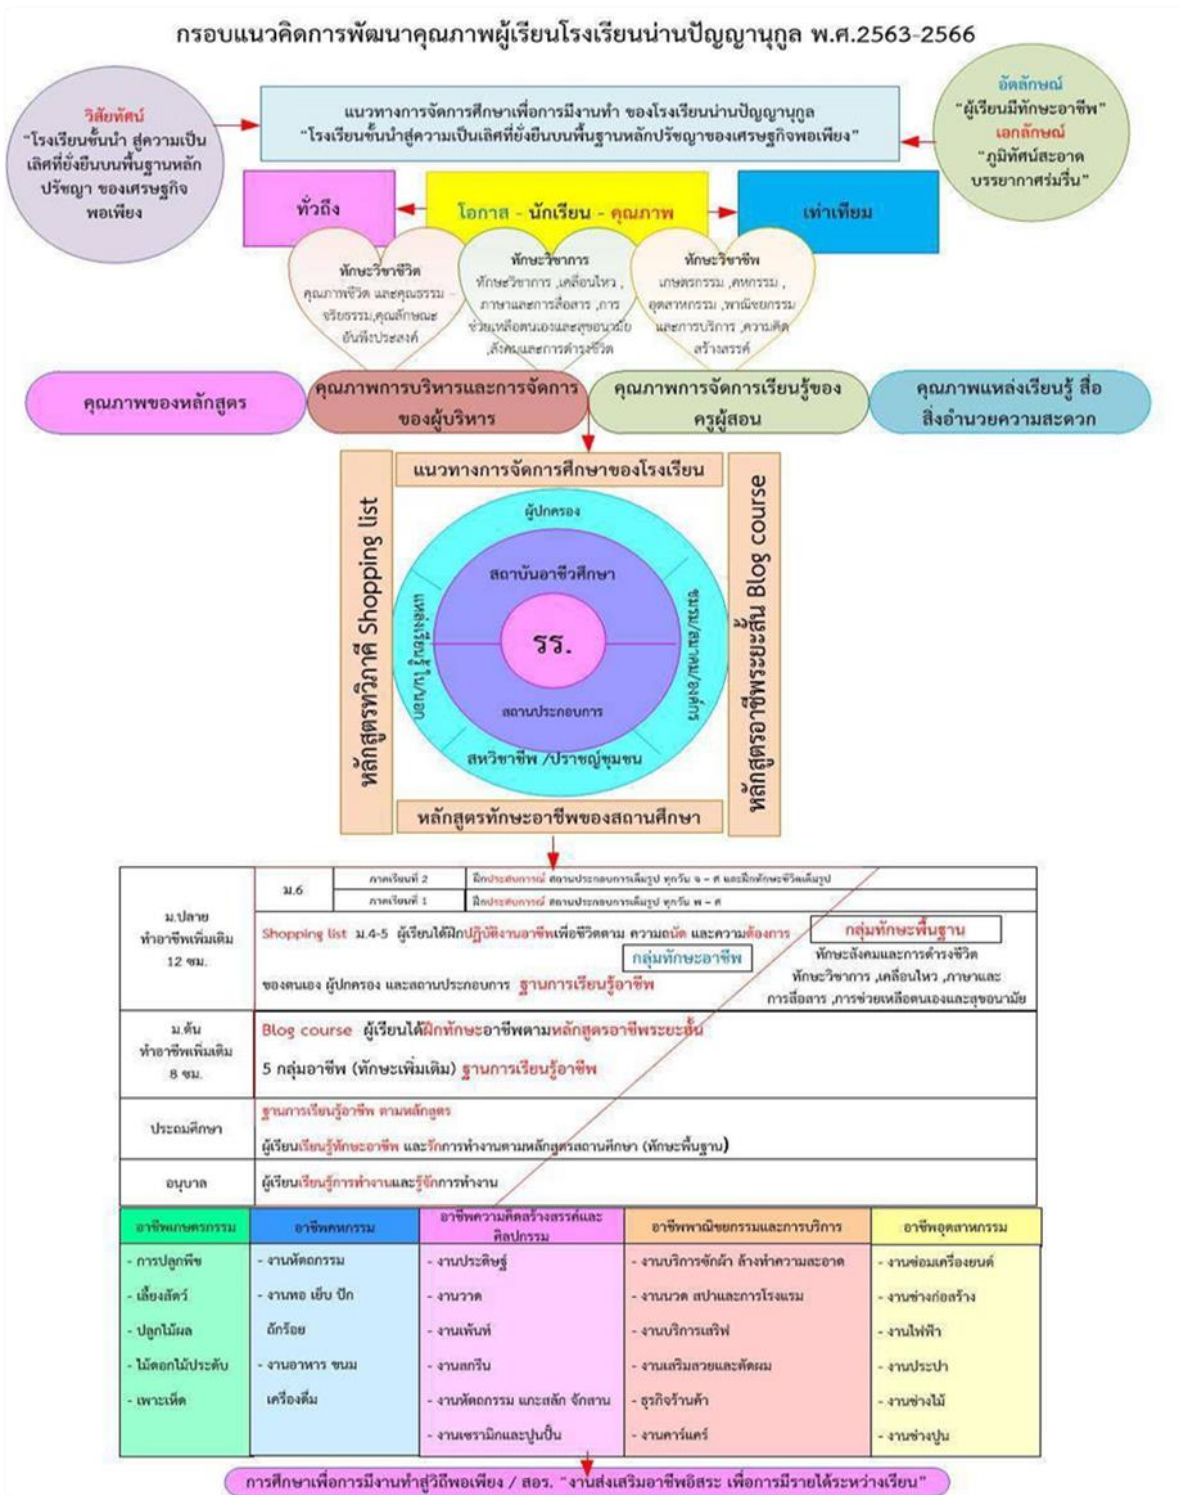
กรอบแนวคิดการพัฒนาคุณภาพผู้เรียนโรงเรียนน่านปัญญานุกูล พ.ศ.2563-2566

วิสัยทัศน์
"โรงเรียนชั้นนำ สู่ความเป็นเลิศที่ยั่งยืนบนพื้นฐานหลักปรัชญา ของเศรษฐกิจพอเพียง

แนวทางการจัดการศึกษาเพื่อการมีงานทำ ของโรงเรียนน่านปัญญานุกูล
"โรงเรียนชั้นนำสู่ความเป็นเลิศที่ยั่งยืนบนพื้นฐานหลักปรัชญาของเศรษฐกิจพอเพียง"

อัตลักษณ์
"ผู้เรียนมีทักษะอาชีพ"
เอกลักษณ์
"ภูมิทัศน์สะอาด บรรยากาศร่มรื่น"

ทั่วถึง

โอกาส - นักเรียน - คุณภาพ

เท่าเทียม

ทักษะชีวิต
คุณภาพชีวิต และคุณธรรม จริยธรรม,คุณลักษณะอันพึงประสงค์

ทักษะวิชาการ
ทักษะวิชาการ ,เคลื่อนไหว , ภาษาและการสื่อสาร ,การช่วยเหลือตนเองและสุขอนามัย ,สังคมและการดำรงชีวิต

ทักษะวิชาชีพ
เกษตรกรรม ,คหกรรม , อุตสาหกรรม ,พาณิชยกรรม และการบริการ ,ความคิดสร้างสรรค์

คุณภาพของหลักสูตร

คุณภาพการบริหารและการจัดการของผู้บริหาร

คุณภาพการจัดการเรียนรู้ของครูผู้สอน

คุณภาพแหล่งเรียนรู้ สื่อ สิ่งอำนวยความสะดวก

แนวทางการจัดการศึกษาของโรงเรียน

หลักสูตรทวิภาคี Shopping list

หลักสูตรอาชีพระยะสั้น Blog course

ผู้ปกครอง
สถาบันอาชีวศึกษา
รร.
สถานประกอบการ
แหล่งเรียนรู้ ใน/นอก
อบต./เทศบาล/ชุมชน
สหวิชาชีพ /ปราชญ์ชุมชน

หลักสูตรทักษะอาชีพของสถานศึกษา

| ม.ปลาย ทำอาชีพเพิ่มเติม 12 ชม. | ม.6 ภาคเรียนที่ 2: ฝึกประสบการณ์ สถานประกอบการเต็มรูป ทุกวัน จ - ศ และฝึกทักษะชีวิตเต็มรูป; ภาคเรียนที่ 1: ฝึกประสบการณ์ สถานประกอบการเต็มรูป ทุกวัน พ - ศ<br>Shopping list ม.4-5 ผู้เรียนได้ฝึกปฏิบัติงานอาชีพเพื่อชีวิตตาม ความถนัด และความต้องการของตนเอง ผู้ปกครอง และสถานประกอบการ ฐานการเรียนรู้อาชีพ กลุ่มทักษะอาชีพ กลุ่มทักษะพื้นฐาน ทักษะสังคมและการดำรงชีวิต ทักษะวิชาการ ,เคลื่อนไหว ,ภาษาและการสื่อสาร ,การช่วยเหลือตนเองและสุขอนามัย |
|---|---|
| ม.ต้น ทำอาชีพเพิ่มเติม 8 ชม. | Blog course ผู้เรียนได้ฝึกทักษะอาชีพตามหลักสูตรอาชีพระยะสั้น 5 กลุ่มอาชีพ (ทักษะเพิ่มเติม) ฐานการเรียนรู้อาชีพ |
| ประถมศึกษา | ฐานการเรียนรู้อาชีพ ตามหลักสูตร ผู้เรียนเรียนรู้ทักษะอาชีพ และรักการทำงานตามหลักสูตรสถานศึกษา (ทักษะพื้นฐาน) |
| อนุบาล | ผู้เรียนเรียนรู้การทำงานและรู้จักการทำงาน |

| อาชีพเกษตรกรรม | อาชีพคหกรรม | อาชีพความคิดสร้างสรรค์และศิลปกรรม | อาชีพพาณิชยกรรมและการบริการ | อาชีพอุตสาหกรรม |
|---|---|---|---|---|
| - การปลูกพืช | - งานหัตถกรรม | - งานประดิษฐ์ | - งานบริการซักผ้า ล้างทำความสะอาด | - งานซ่อมเครื่องยนต์ |
| - เลี้ยงสัตว์ | - งานทอ เย็บ ปัก ถักร้อย | - งานวาด | - งานนวด สปาและการโรงแรม | - งานช่างก่อสร้าง |
| - ปลูกไม้ผล | - งานอาหาร ขนม เครื่องดื่ม | - งานเพ้นท์ | - งานบริการเสิร์ฟ | - งานไฟฟ้า |
| - ไม้ดอกไม้ประดับ | | - งานสกรีน | - งานเสริมสวยและตัดผม | - งานประปา |
| - เพาะเห็ด | | - งานหัตถกรรม แกะสลัก จักสาน | - ธุรกิจร้านค้า | - งานช่างไม้ |
| | | - งานเซรามิกและปูนปั้น | - งานคาร์แคร์ | - งานช่างปูน |

การศึกษาเพื่อการมีงานทำสู่วิถีพอเพียง / สอร. "งานส่งเสริมอาชีพอิสระ เพื่อการมีรายได้ระหว่างเรียน"